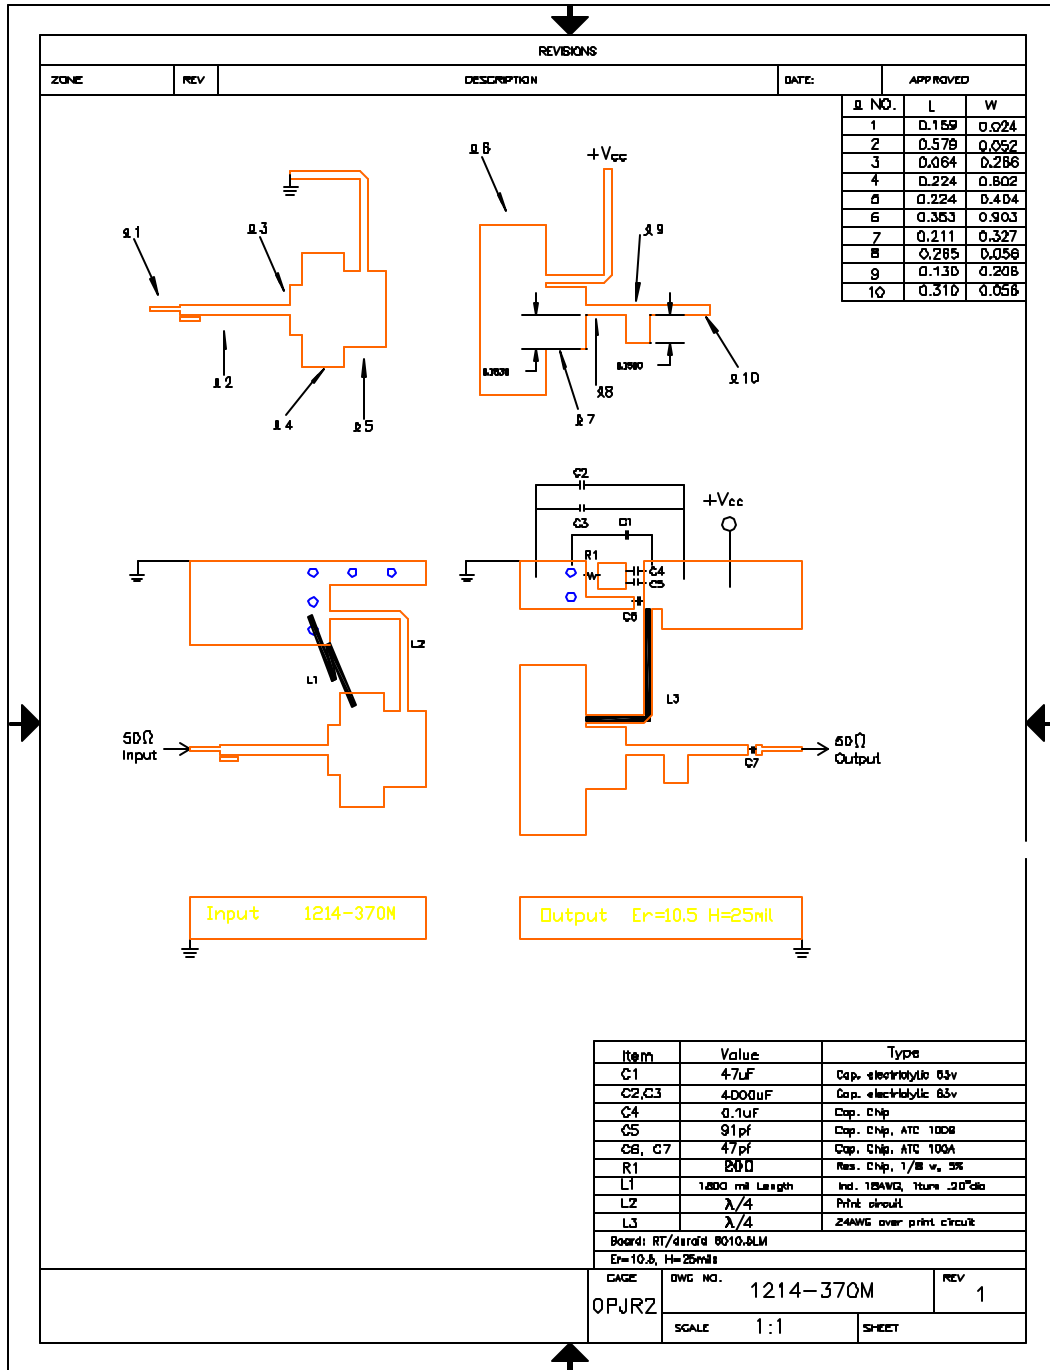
REVISIONS

| ZONE | REV | DESCRIPTION | DATE: | APPROVED |
|---|---|---|---|---|

| ℓ NO. | L | W |
|---|---|---|
| 1 | 0.159 | 0.024 |
| 2 | 0.579 | 0.052 |
| 3 | 0.064 | 0.286 |
| 4 | 0.224 | 0.802 |
| 5 | 0.224 | 0.404 |
| 6 | 0.353 | 0.903 |
| 7 | 0.211 | 0.327 |
| 8 | 0.285 | 0.056 |
| 9 | 0.130 | 0.208 |
| 10 | 0.310 | 0.056 |

ℓ1 ℓ3 ℓ2 ℓ4 ℓ5

ℓ6 +Vcc ℓ9 0.7030 ℓ8 ℓ7 0.3580 ℓ10

C2 C3 C1 +Vcc R1 W C4 C5 C6 L2 L1 L3 C7

50Ω Input

50Ω Output

Input 1214-370M

Output Er=10.5 H=25mil

| Item | Value | Type |
|---|---|---|
| C1 | 47uF | Cap. electrolytic 63v |
| C2,C3 | 4000uF | Cap. electrolytic 63v |
| C4 | 0.1uF | Cap. Chip |
| C5 | 91pf | Cap. Chip, ATC 100B |
| C6, C7 | 47pf | Cap. Chip, ATC 100A |
| R1 | 200 | Res. Chip, 1/8 w, 5% |
| L1 | 1800 mil Length | Ind. 18AWG, 1turn .20"dia |
| L2 | λ/4 | Print circuit |
| L3 | λ/4 | 24AWG over print circuit |

Board: RT/duroid 6010.5LM
Er=10.5, H=25mils

CAGE 0PJR2 | DWG NO. 1214-370M | REV 1
SCALE 1:1 | SHEET